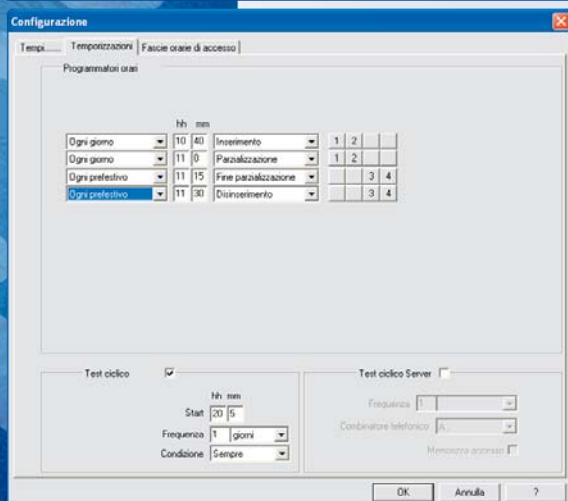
Configurazione

Tempi..... Temporizzazioni Fascie orarie di accesso

Programmatori orari

| | hh | mm | | | | | |
|---|---|---|---|---|---|---|---|
| Ogni giorno | 10 | 40 | Inserimento | 1 | 2 | | |
| Ogni giorno | 11 | 0 | Parzializzazione | 1 | 2 | | |
| Ogni prefestivo | 11 | 15 | Fine parzializzazione | | | 3 | 4 |
| Ogni prefestivo | 11 | 30 | Disinserimento | | | 3 | 4 |

Test ciclico

hh mm
Start 20 5
Frequenza 1 giorni
Condizione Sempre

Test ciclico Server

Frequenza 1
Combinatore telefonico A
Memorizza accesso

OK Annulla ?